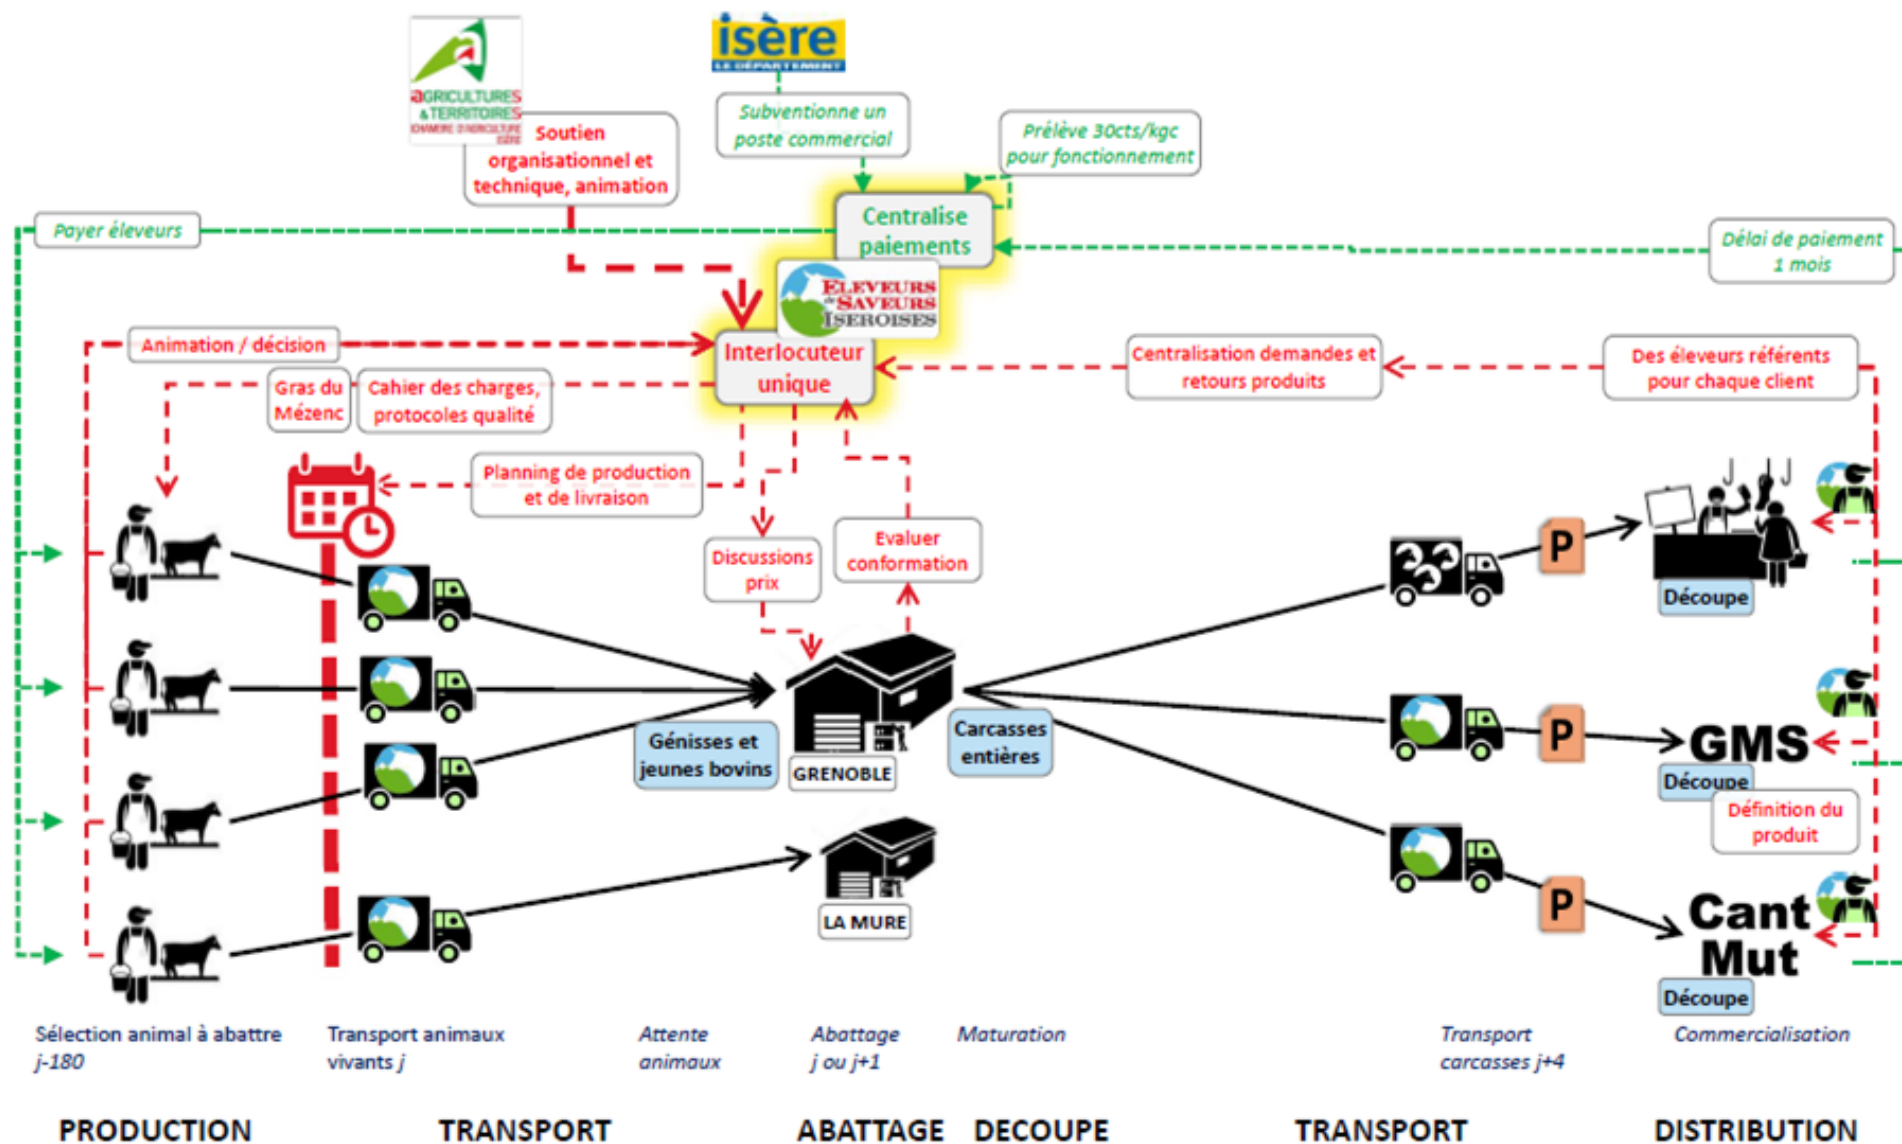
AGRICULTURES & TERRITOIRES CHAMBRE D'AGRICULTURE ISÈRE

isère LE DÉPARTEMENT

Soutien organisationnel et technique, animation

Subventionne un poste commercial

Prélève 30cts/kgc pour fonctionnement

Payer éleveurs

Centralise paiements

Délai de paiement 1 mois

ELEVEURS & SAVEURS ISEROISES

Animation / décision

Interlocuteur unique

Centralisation demandes et retours produits

Des éleveurs référents pour chaque client

Gras du Mézenc

Cahier des charges, protocoles qualité

Planning de production et de livraison

Discussions prix

Evaluer conformation

P

Découpe

Génisses et jeunes bovins

GRENOBLE

Carcasses entières

P

GMS

Découpe

Définition du produit

LA MURE

P

Cant Mut

Découpe

Sélection animal à abattre j-180

Transport animaux vivants j

Attente animaux

Abattage j ou j+1

Maturation

Transport carcasses j+4

Commercialisation

PRODUCTION

TRANSPORT

ABATTAGE

DECOUPE

TRANSPORT

DISTRIBUTION